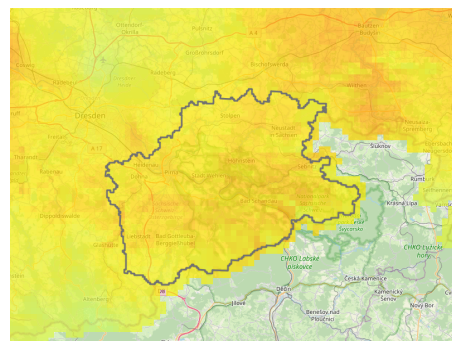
Dresden
Sebnitz
Sluknov
Rumburk
Krasna Lipa
Děčín
Česká Kamenice
CHKO Labské pískovce
CHKO Lužické hory
Jílové
Benešov nad Ploučnicí
Kamenický Šenov
Nový Bor
Heidenau
Pirna
Freital
Radeberg
Bischofswerda
Neustadt in Sachsen
Stolpen
Königstein
Bad Schandau
Bad Gottleuba-Berggießhübel
Dohna
Wilthen